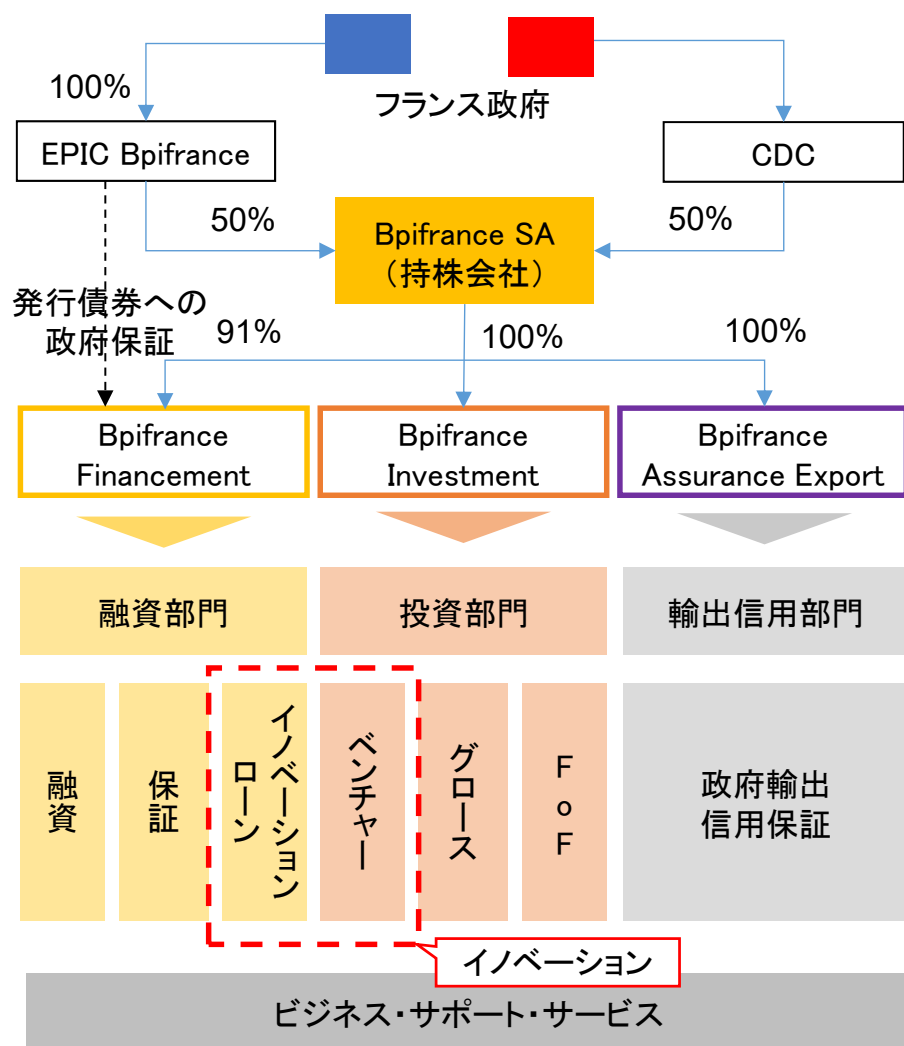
フランス政府

100%

EPIC Bpifrance

CDC

50%

Bpifrance SA
（持株会社）

50%

発行債券への
政府保証

91%

100%

100%

Bpifrance Financement

Bpifrance Investment

Bpifrance Assurance Export

融資部門

投資部門

輸出信用部門

融資

保証

イノベーションローン

ベンチャー

グロース

FoF

政府輸出信用保証

イノベーション

ビジネス・サポート・サービス